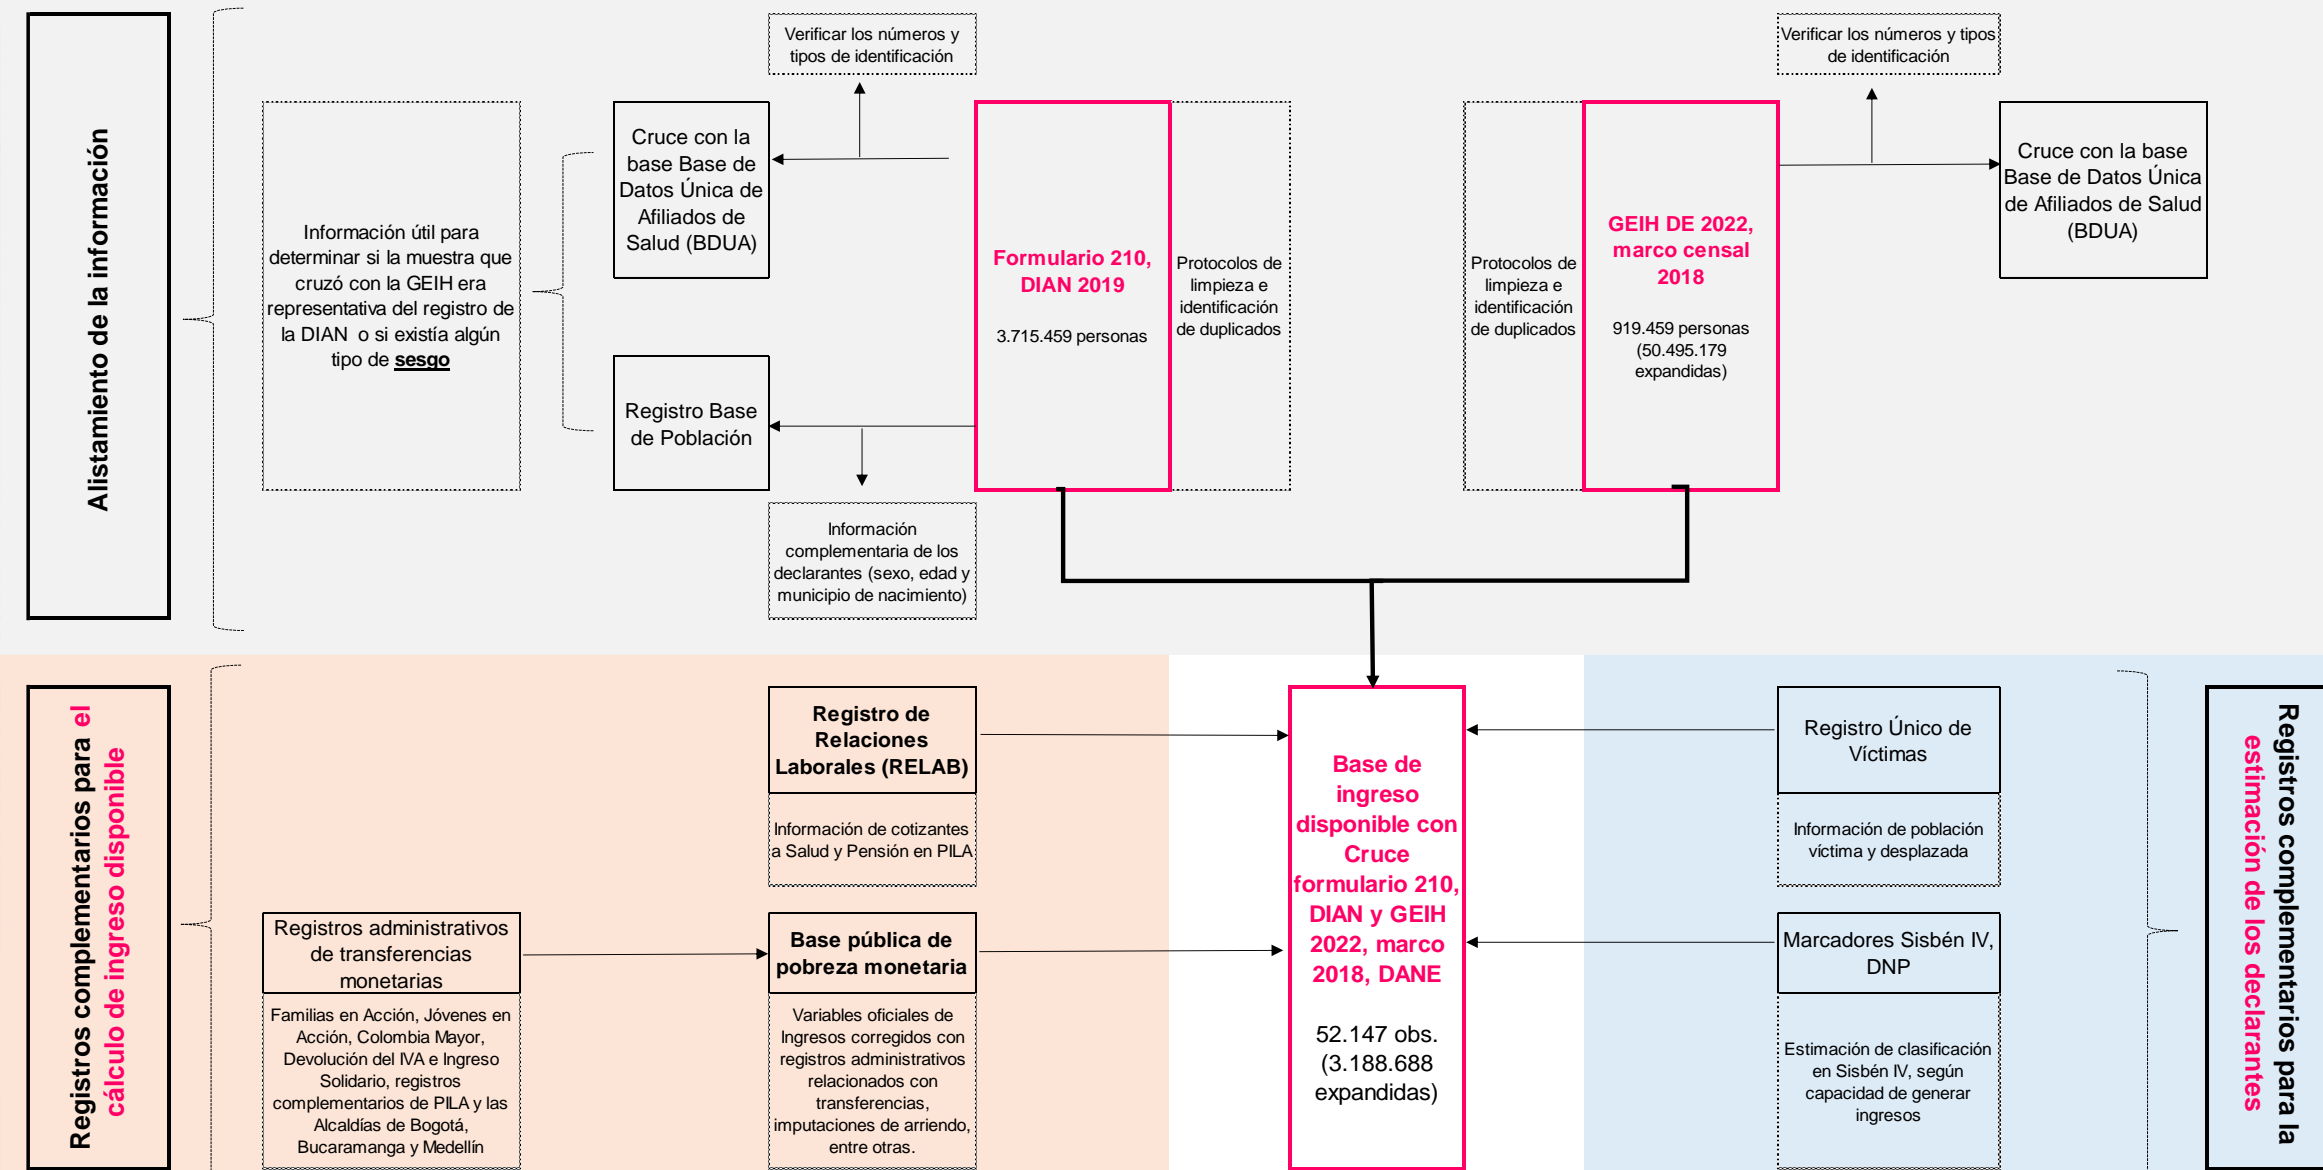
Alistamiento de la información

Información útil para determinar si la muestra que cruzó con la GEIH era representativa del registro de la DIAN o si existía algún tipo de sesgo

Verificar los números y tipos de identificación

Cruce con la base Base de Datos Única de Afiliados de Salud (BDUA)

Registro Base de Población

Información complementaria de los declarantes (sexo, edad y municipio de nacimiento)

Formulario 210, DIAN 2019

3.715.459 personas

Protocolos de limpieza e identificación de duplicados

Protocolos de limpieza e identificación de duplicados

GEIH DE 2022, marco censal 2018

919.459 personas (50.495.179 expandidas)

Verificar los números y tipos de identificación

Cruce con la base Base de Datos Única de Afiliados de Salud (BDUA)

Registros complementarios para el cálculo de ingreso disponible

Registro de Relaciones Laborales (RELAB)

Información de cotizantes a Salud y Pensión en PILA

Registros administrativos de transferencias monetarias

Familias en Acción, Jóvenes en Acción, Colombia Mayor, Devolución del IVA e Ingreso Solidario, registros complementarios de PILA y las Alcaldías de Bogotá, Bucaramanga y Medellín

Base pública de pobreza monetaria

Variables oficiales de Ingresos corregidos con registros administrativos relacionados con transferencias, imputaciones de arriendo, entre otras.

Base de ingreso disponible con Cruce formulario 210, DIAN y GEIH 2022, marco 2018, DANE

52.147 obs. (3.188.688 expandidas)

Registro Único de Víctimas

Información de población víctima y desplazada

Marcadores Sisbén IV, DNP

Estimación de clasificación en Sisbén IV, según capacidad de generar ingresos

Registros complementarios para la estimación de los declarantes